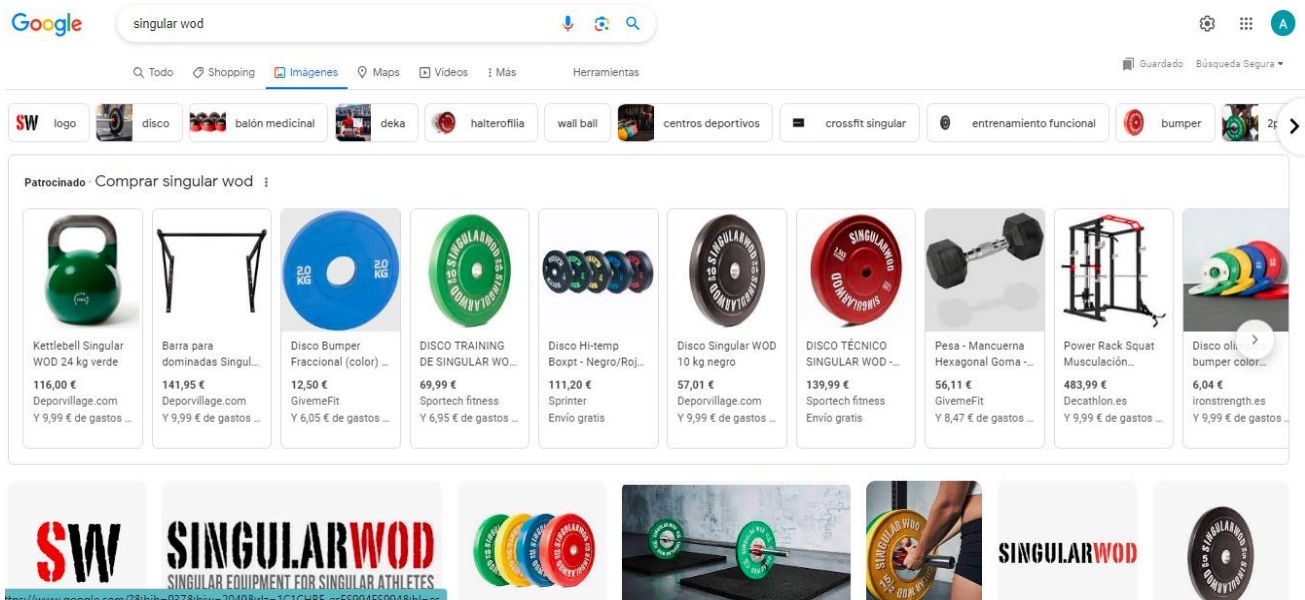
Google

singular wod

A

Todo Shopping Imágenes Maps Videos Más Herramientas

Guardado Búsqueda Segura

SW logo | disco | balón medicinal | deka | halterofilia | wall ball | centros deportivos | crossfit singular | entrenamiento funcional | bumper | 2p

Patrocinado · Comprar singular wod

Kettlebell Singular WOD 24 kg verde
116,00 €
Deporvillage.com
Y 9,99 € de gastos ...

Barra para dominadas Singul...
141,95 €
Deporvillage.com
Y 9,99 € de gastos ...

Disco Bumper Fraccional (color) ...
12,50 €
GivemeFit
Y 6,05 € de gastos ...

DISCO TRAINING DE SINGULAR WO...
69,99 €
Sportech fitness
Y 6,95 € de gastos ...

Disco Hi-temp Boxpt - Negro/Roj...
111,20 €
Sprinter
Envío gratis

Disco Singular WOD 10 kg negro
57,01 €
Deporvillage.com
Y 9,99 € de gastos ...

DISCO TÉCNICO SINGULAR WOD -...
139,99 €
Sportech fitness
Envío gratis

Pesa - Mancuerna Hexagonal Goma -...
56,11 €
GivemeFit
Y 8,47 € de gastos ...

Power Rack Squat Musculación...
483,99 €
Decathlon.es
Y 9,99 € de gastos ...

Disco ol... bumper color...
6,04 €
ironstrength.es
Y 9,99 € de gastos ...

SW

SINGULARWOD
SINGULAR EQUIPMENT FOR SINGULAR ATHLETES

SINGULARWOD

ttps://www.google.com/?&ibih=927&biw=2048&rlz=1C1CHBF_esES904ES904&tbl=c